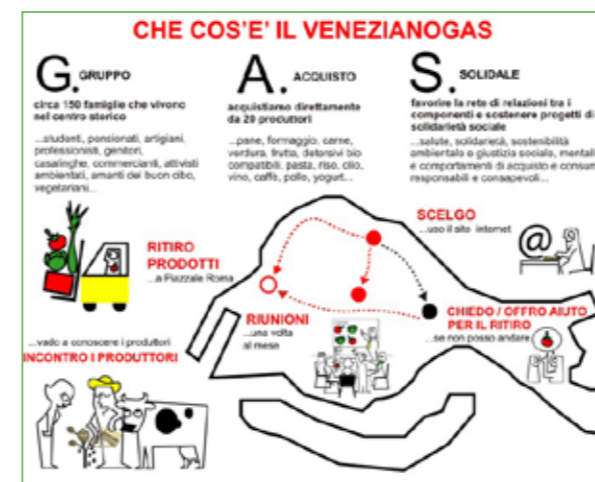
CHE COS'E' IL VENEZIANOGAS

G. GRUPPO
circa 150 famiglie che vivono nel centro storico
...studenti, pensionati, artigiani, professionisti, genitori, casalinghe, commercianti, attivisti ambientali, amanti del buon cibo, vegetariani...

A. ACQUISTO
acquistiamo direttamente da 20 produttori
...pane, formaggio, carne, verdura, frutta, detersivi bio compatibili, pasta, riso, olio, vino, caffè, pollo, yogurt...

S. SOLIDALE
favorire la rete di relazioni tra i componenti e sostenere progetti di solidarietà sociale
...salute, solidarietà, sostenibilità ambientale e giustizia sociale, mentalità e comportamenti di acquisto e consumo responsabili e consapevoli...

SCELGO
...uso il sito internet

RITIRO PRODOTTI
...a Piazzale Roma

RIUNIONI
...una volta al mese

CHIEDO / OFFRO AIUTO PER IL RITIRO
...se non posso andare

...vado a conoscere i produttori
INCONTRO I PRODUTTORI